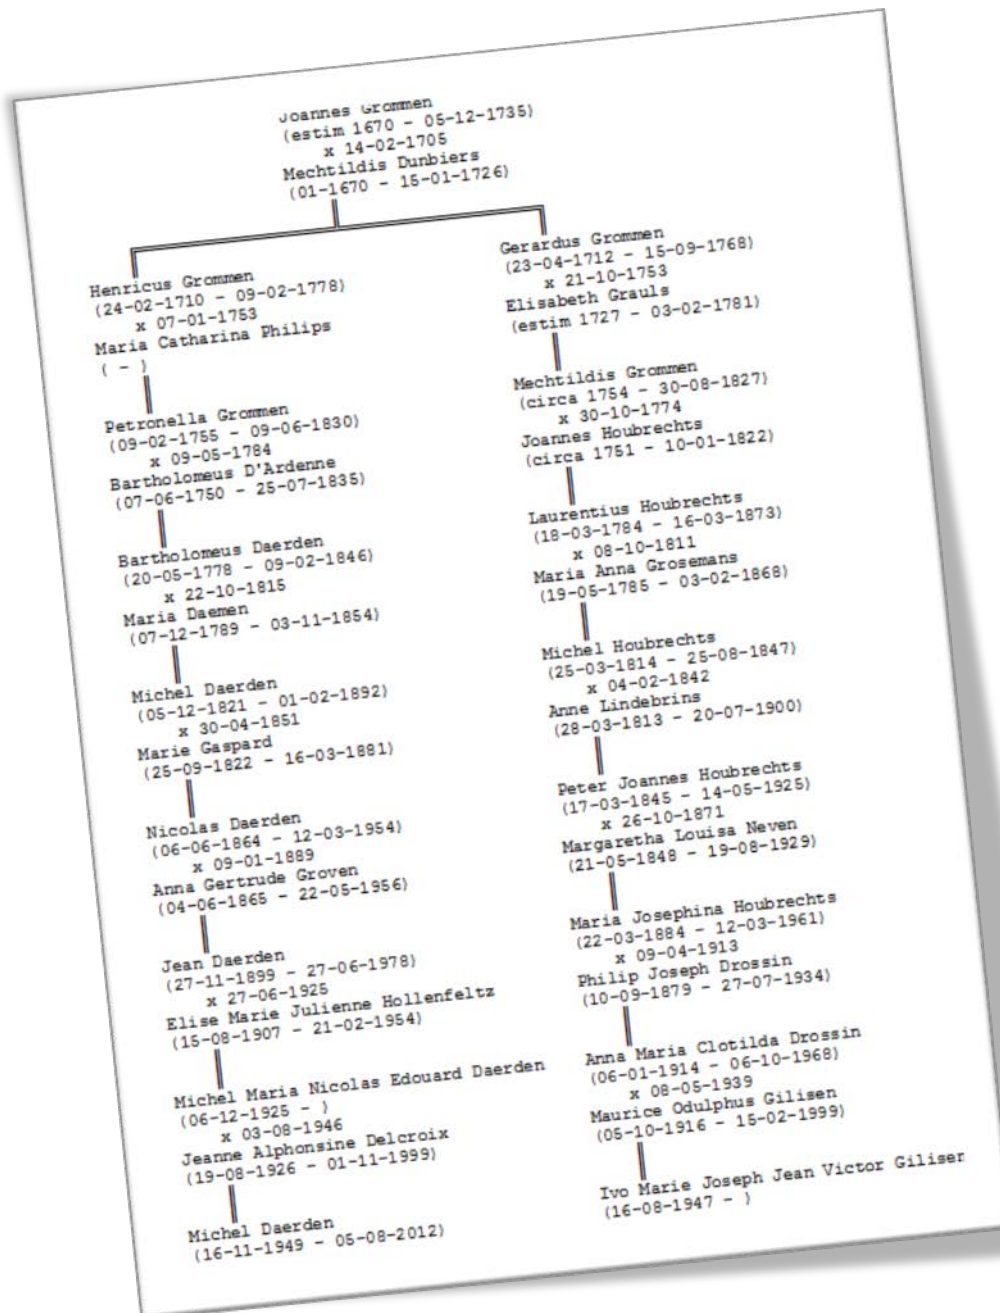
Joannes Grommen
(estim 1670 - 05-12-1735)
x 14-02-1705
Mechtildis Dunbiers
(01-1670 - 15-01-1726)

Henricus Grommen
(24-02-1710 - 09-02-1778)
x 07-01-1753
Maria Catharina Philips
( - )

Petronella Grommen
(09-02-1755 - 09-06-1830)
x 09-05-1784
Bartholomeus D'Ardenne
(07-06-1750 - 25-07-1835)

Bartholomeus Daerden
(20-05-1778 - 09-02-1846)
x 22-10-1815
Maria Daemen
(07-12-1789 - 03-11-1854)

Michel Daerden
(05-12-1821 - 01-02-1892)
x 30-04-1851
Marie Gaspard
(25-09-1822 - 16-03-1881)

Nicolas Daerden
(06-06-1864 - 12-03-1954)
x 09-01-1889
Anna Gertrude Groven
(04-06-1865 - 22-05-1956)

Jean Daerden
(27-11-1899 - 27-06-1978)
x 27-06-1925
Elise Marie Julienne Hollenfeltz
(15-08-1907 - 21-02-1954)

Michel Maria Nicolas Edouard Daerden
(06-12-1925 - )
x 03-08-1946
Jeanne Alphonsine Delcroix
(19-08-1926 - 01-11-1999)

Michel Daerden
(16-11-1949 - 05-08-2012)

Gerardus Grommen
(23-04-1712 - 15-09-1768)
x 21-10-1753
Elisabeth Grauls
(estim 1727 - 03-02-1781)

Mechtildis Grommen
(circa 1754 - 30-08-1827)
x 30-10-1774
Joannes Houbrechts
(circa 1751 - 10-01-1822)

Laurentius Houbrechts
(18-03-1784 - 16-03-1873)
x 08-10-1811
Maria Anna Grosemans
(19-05-1785 - 03-02-1868)

Michel Houbrechts
(25-03-1814 - 25-08-1847)
x 04-02-1842
Anne Lindebrins
(28-03-1813 - 20-07-1900)

Peter Joannes Houbrechts
(17-03-1845 - 14-05-1925)
x 26-10-1871
Margaretha Louisa Neven
(21-05-1848 - 19-08-1929)

Maria Josephina Houbrechts
(22-03-1884 - 12-03-1961)
x 09-04-1913
Philip Joseph Drossin
(10-09-1879 - 27-07-1934)

Anna Maria Clotilda Drossin
(06-01-1914 - 06-10-1968)
x 08-05-1939
Maurice Odulphus Gilisen
(05-10-1916 - 15-02-1999)

Ivo Marie Joseph Jean Victor Giliser
(16-08-1947 - )